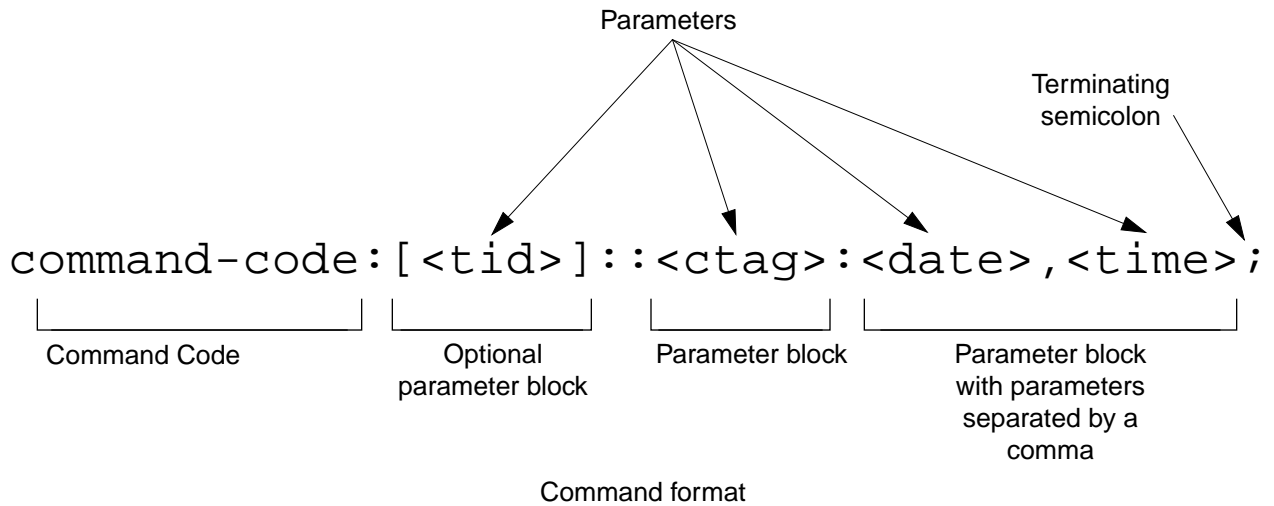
Parameters

Terminating semicolon

command-code:[<tid>]::<ctag>:<date>,<time>;

Command Code

Optional parameter block

Parameter block

Parameter block with parameters separated by a comma

Command format